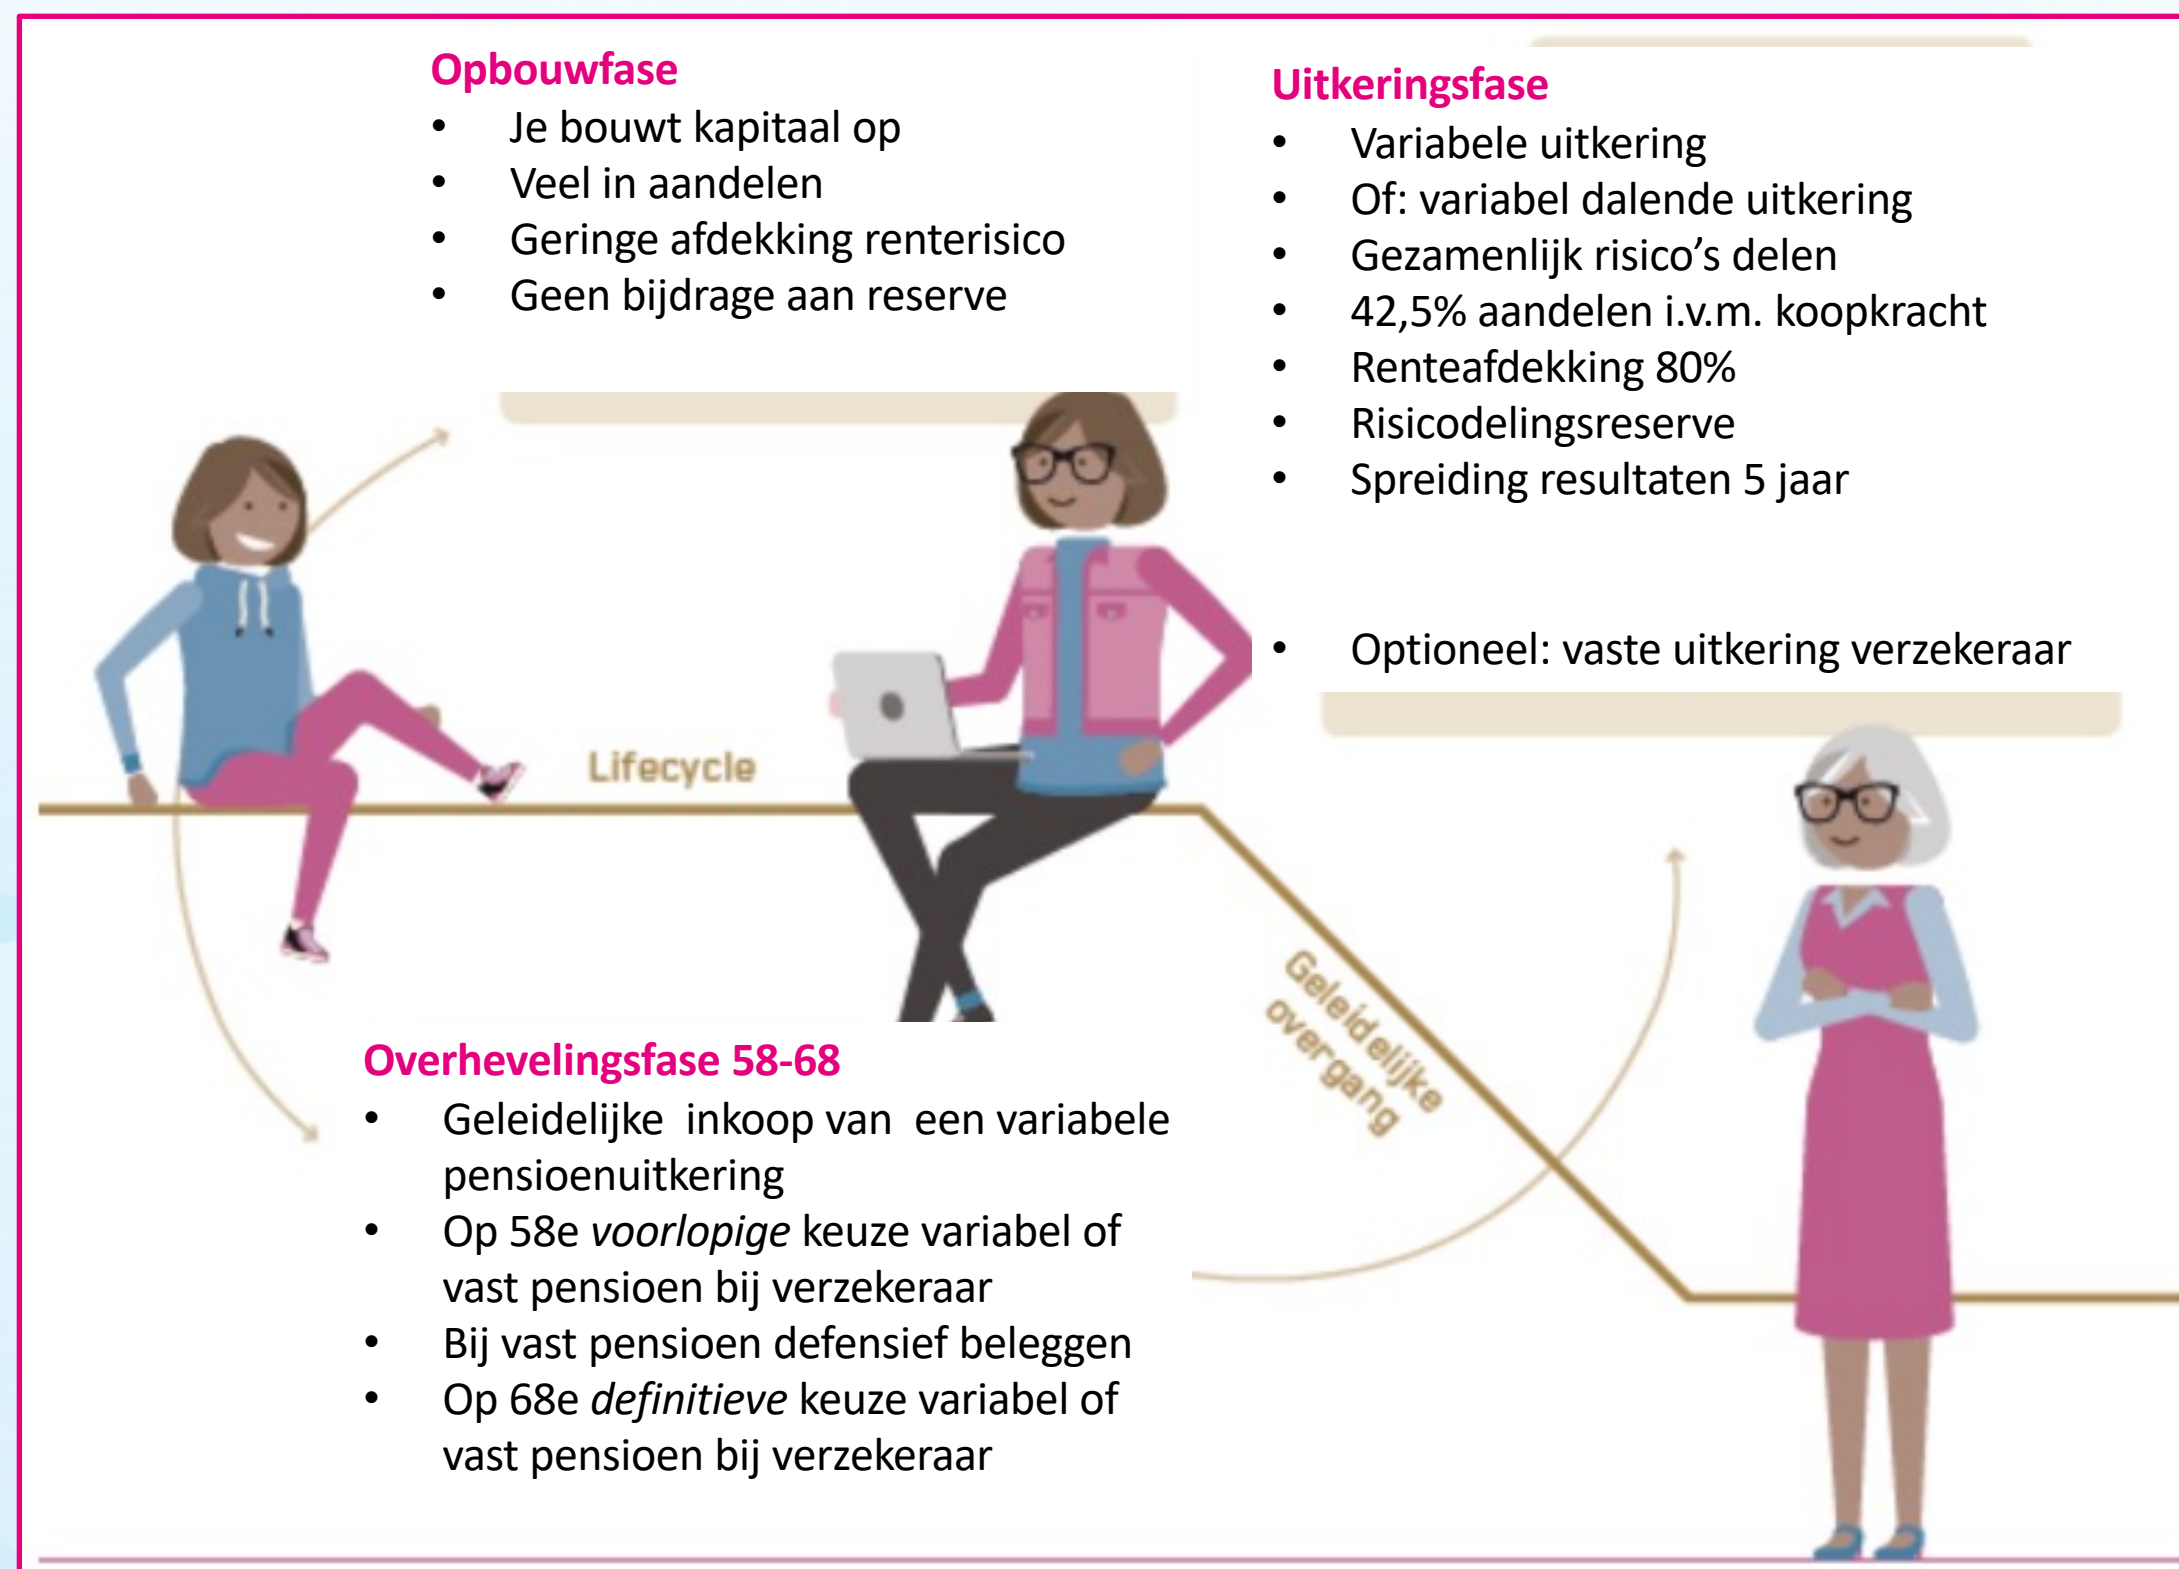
Opbouwfase
- Je bouwt kapitaal op
- Veel in aandelen
- Geringe afdekking renterisico
- Geen bijdrage aan reserve

Uitkeringsfase
- Variabele uitkering
- Of: variabel dalende uitkering
- Gezamenlijk risico's delen
- 42,5% aandelen i.v.m. koopkracht
- Renteafdekking 80%
- Risicodelingsreserve
- Spreiding resultaten 5 jaar

- Optioneel: vaste uitkering verzekeraar

Lifecycle

Geleidelijke overgang

Overhevelingsfase 58-68
- Geleidelijke inkoop van een variabele pensioenuitkering
- Op 58e *voorlopige* keuze variabel of vast pensioen bij verzekeraar
- Bij vast pensioen defensief beleggen
- Op 68e *definitieve* keuze variabel of vast pensioen bij verzekeraar